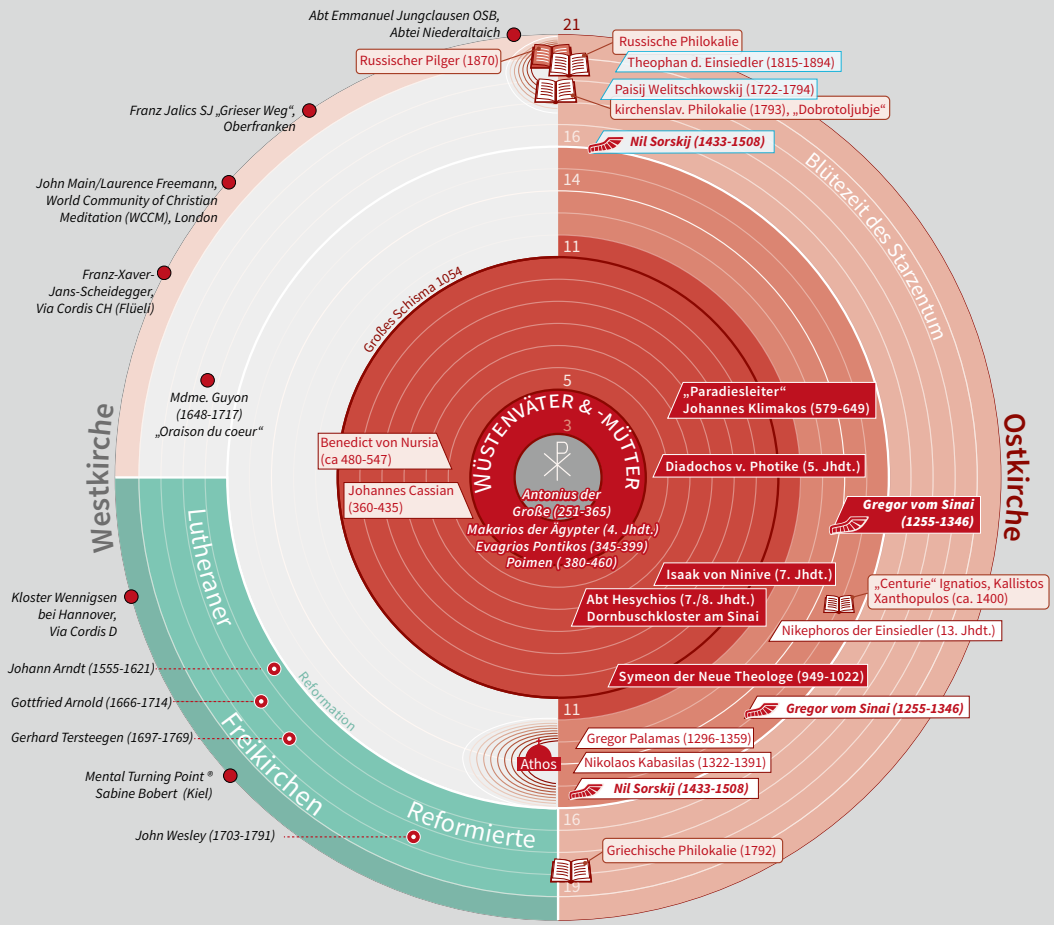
21
Abt Emmanuel Jungclausen OSB, Abtei Niederaltaich
Russischer Pilger (1870)
Russische Philokalie
Theophan d. Einsiedler (1815-1894)
Paisij Welitschkowskij (1722-1794)
kirchenslav. Philokalie (1793), „Dobrotoljubje"
Franz Jalics SJ „Grieser Weg", Oberfranken
16
Nil Sorskij (1433-1508)
Blütezeit des Starzentum
John Main/Laurence Freemann, World Community of Christian Meditation (WCCM), London
14
Franz-Xaver-Jans-Scheidegger, Via Cordis CH (Flüeli)
11
Großes Schisma 1054
Mdme. Guyon (1648-1717) „Oraison du coeur"
5
„Paradiesleiter" Johannes Klimakos (579-649)
Westkirche
Ostkirche
Benedict von Nursia (ca 480-547)
3
WÜSTENVÄTER & -MÜTTER
Diadochos v. Photike (5. Jhdt.)
Johannes Cassian (360-435)
Antonius der Große (251-365)
Makarios der Ägypter (4. Jhdt.)
Evagrios Pontikos (345-399)
Poimen ( 380-460)
Gregor vom Sinai (1255-1346)
Lutheraner
Isaak von Ninive (7. Jhdt.)
„Centurie" Ignatios, Kallistos Xanthopulos (ca. 1400)
Kloster Wennigsen bei Hannover, Via Cordis D
Abt Hesychios (7./8. Jhdt.) Dornbuschkloster am Sinai
Nikephoros der Einsiedler (13. Jhdt.)
Johann Arndt (1555-1621)
Reformation
Symeon der Neue Theologe (949-1022)
Gottfried Arnold (1666-1714)
11
Gregor vom Sinai (1255-1346)
Gerhard Tersteegen (1697-1769)
Freikirchen
Gregor Palamas (1296-1359)
Athos
Nikolaos Kabasilas (1322-1391)
Mental Turning Point ® Sabine Bobert (Kiel)
Nil Sorskij (1433-1508)
16
Reformierte
John Wesley (1703-1791)
Griechische Philokalie (1792)
19